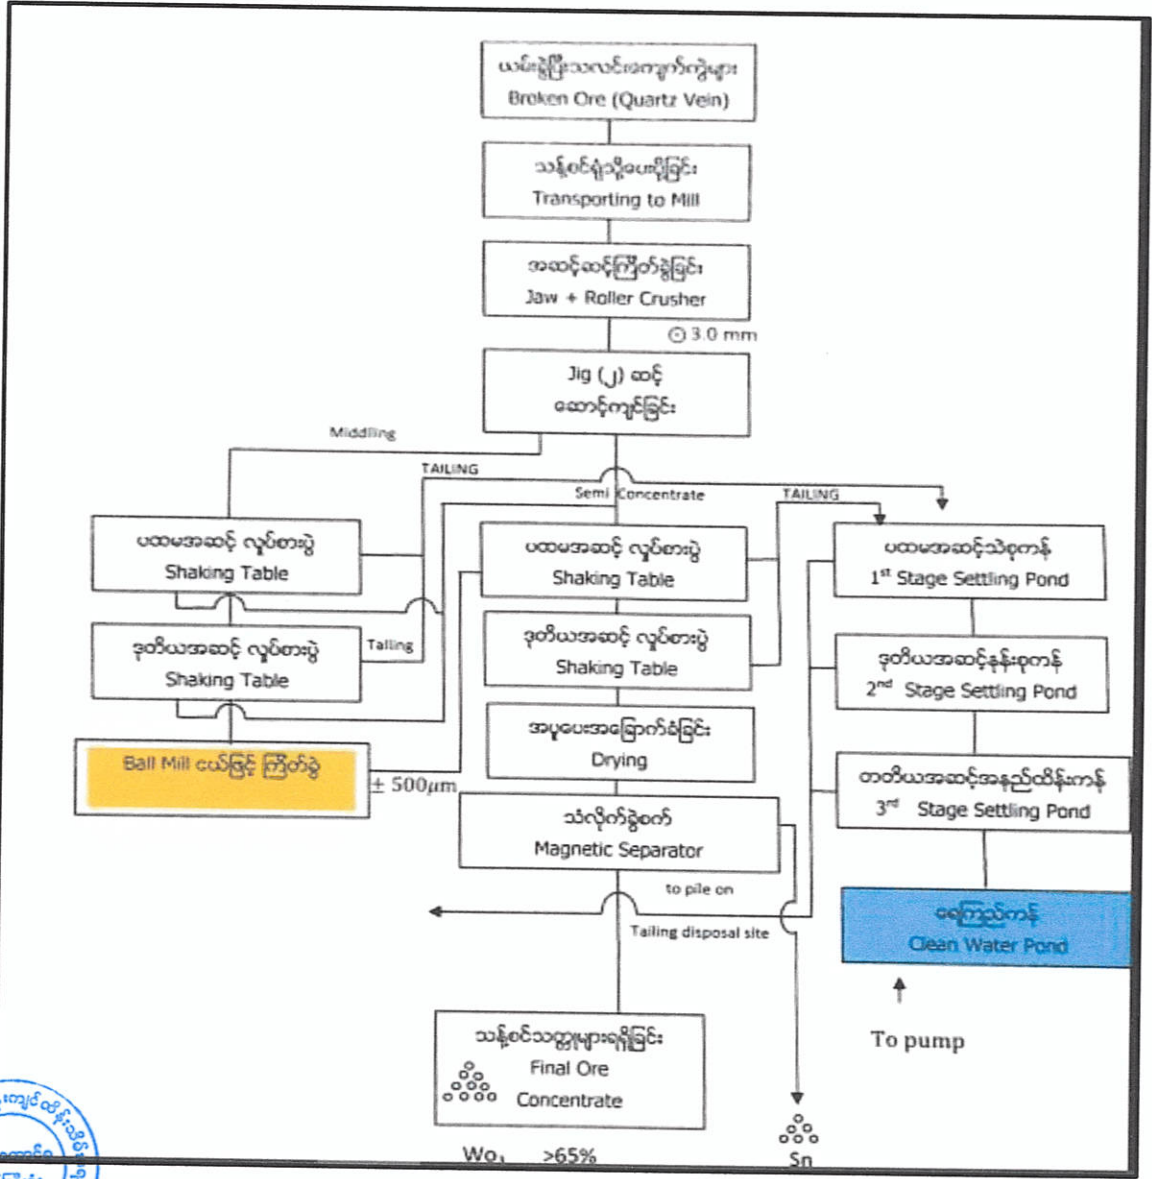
ယမ်းခွဲပြီးသလင်းကျောက်ကြောများ
Broken Ore (Quartz Vein)

သန့်စင်ရုံသို့ပို့ခြင်း
Transporting to Mill

အဆင့်ဆင့်ကြိတ်ခွဲခြင်း
Jaw + Roller Crusher

⊙ 3.0 mm

Jig (၂) ဆင့်
ဆောင့်ကျင်ခြင်း

Middling

TAILING

Semi Concentrate

TAILING

ပထမအဆင့် လှုပ်စားပွဲ
Shaking Table

ပထမအဆင့် လှုပ်စားပွဲ
Shaking Table

ပထမအဆင့်သိစုကန်
$1^{st}$ Stage Settling Pond

ဒုတိယအဆင့် လှုပ်စားပွဲ
Shaking Table

Tailing

ဒုတိယအဆင့် လှုပ်စားပွဲ
Shaking Table

ဒုတိယအဆင့်နန်းစုကန်
$2^{nd}$ Stage Settling Pond

Ball Mill ငယ်ဖြင့် ကြိတ်ခွဲ

အပူပေးခြောက်သွေ့ခြင်း
Drying

$\pm$ 500$\mu$m

တတိယအဆင့်အနည်ထိန်းကန်
$3^{rd}$ Stage Settling Pond

သံလိုက်ခွဲစက်
Magnetic Separator

to pile on

Tailing disposal site

ရေကြည်ကန်
Clean Water Pond

To pump

သန့်စင်သတ္တုများရရှိခြင်း
Final Ore
Concentrate

Wo$_3$ >65%

Sn